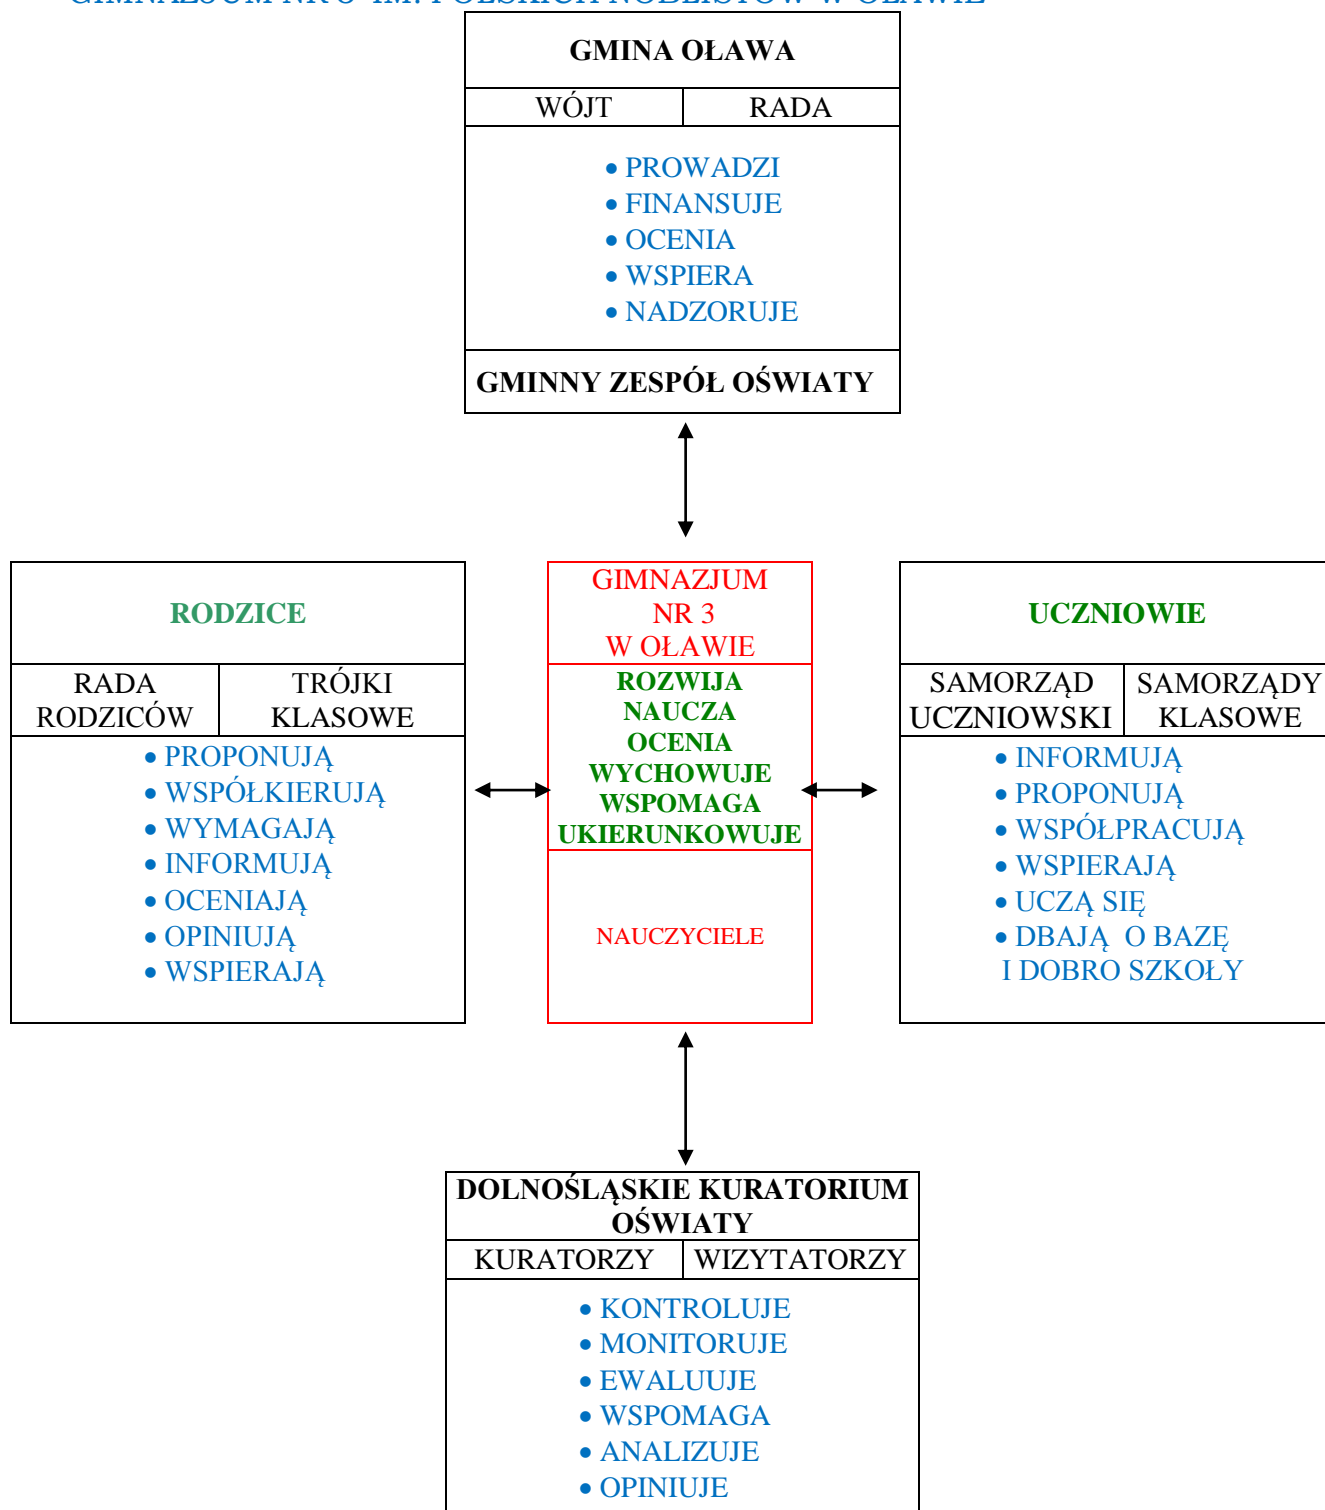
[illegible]

GMINA OŁAWA

| WÓJT | RADA |
|---|---|

• PROWADZI
• FINANSUJE
• OCENIA
• WSPIERA
• NADZORUJE

GMINNY ZESPÓŁ OŚWIATY

RODZICE

| RADA RODZICÓW | TRÓJKI KLASOWE |
|---|---|

• PROPONUJĄ
• WSPÓŁKIERUJĄ
• WYMAGAJĄ
• INFORMUJĄ
• OCENIAJĄ
• OPINIUJĄ
• WSPIERAJĄ

GIMNAZJUM NR 3 W OŁAWIE

ROZWIJA
NAUCZA
OCENIA
WYCHOWUJE
WSPOMAGA
UKIERUNKOWUJE

NAUCZYCIELE

UCZNIOWIE

| SAMORZĄD UCZNIOWSKI | SAMORZĄDY KLASOWE |
|---|---|

• INFORMUJĄ
• PROPONUJĄ
• WSPÓŁPRACUJĄ
• WSPIERAJĄ
• UCZĄ SIĘ
• DBAJĄ O BAZĘ I DOBRO SZKOŁY

DOLNOŚLĄSKIE KURATORIUM OŚWIATY

| KURATORZY | WIZYTATORZY |
|---|---|

• KONTROLUJE
• MONITORUJE
• EWALUUJE
• WSPOMAGA
• ANALIZUJE
• OPINIUJE